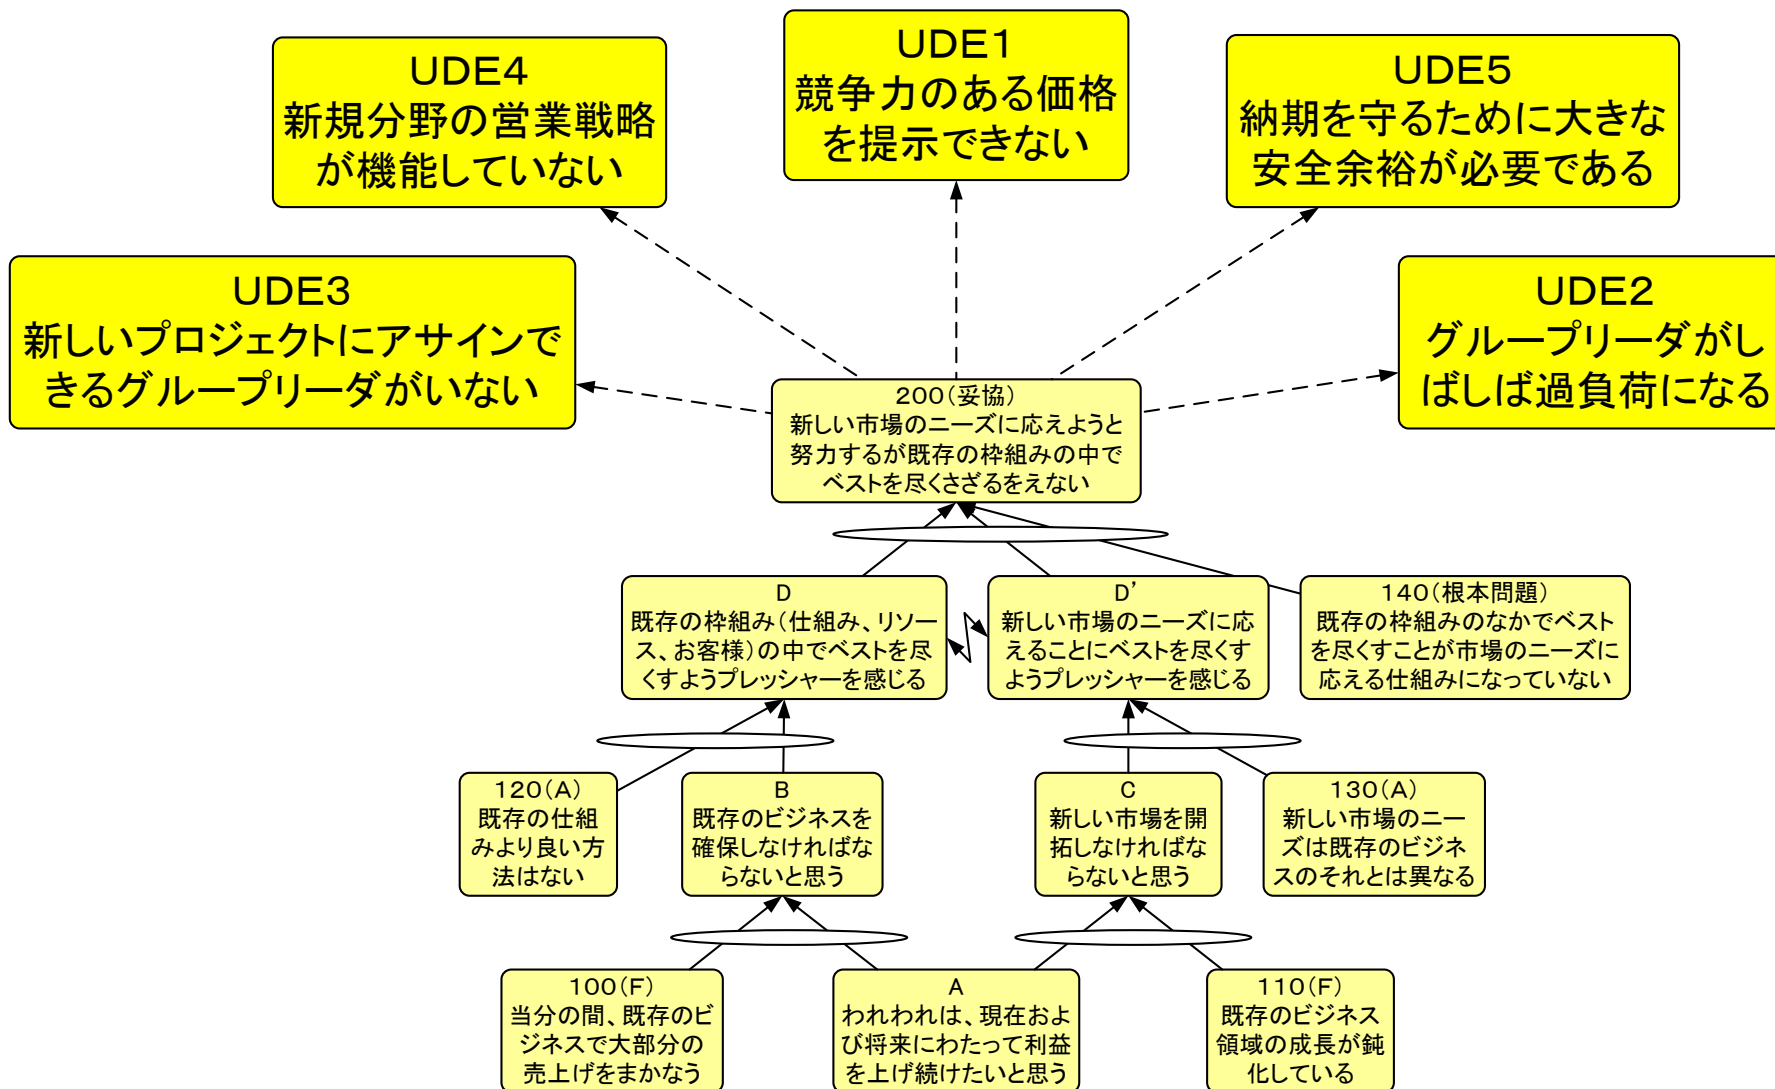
UDE4
新規分野の営業戦略が機能していない

UDE1
競争力のある価格を提示できない

UDE5
納期を守るために大きな安全余裕が必要である

UDE3
新しいプロジェクトにアサインできるグループリーダがいない

UDE2
グループリーダがしばしば過負荷になる

200(妥協)
新しい市場のニーズに応えようと努力するが既存の枠組みの中でベストを尽くさざるをえない

D
既存の枠組み(仕組み、リソース、お客様)の中でベストを尽くすようプレッシャーを感じる

D'
新しい市場のニーズに応えることにベストを尽くすようプレッシャーを感じる

140(根本問題)
既存の枠組みのなかでベストを尽くすことが市場のニーズに応える仕組みになっていない

120(A)
既存の仕組みより良い方法はない

B
既存のビジネスを確保しなければならないと思う

C
新しい市場を開拓しなければならないと思う

130(A)
新しい市場のニーズは既存のビジネスのそれとは異なる

100(F)
当分の間、既存のビジネスで大部分の売上げをまかなう

A
われわれは、現在および将来にわたって利益を上げ続けたいと思う

110(F)
既存のビジネス領域の成長が鈍化している